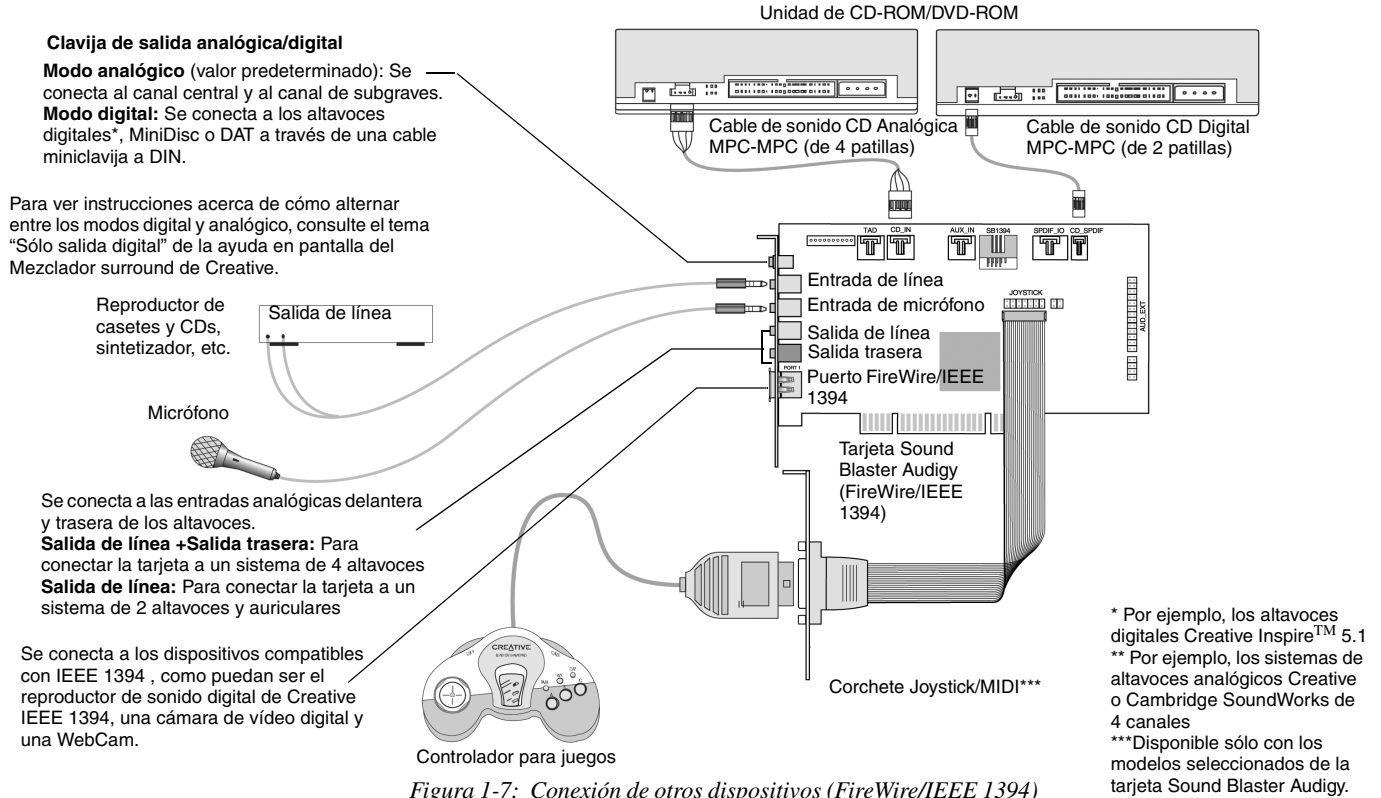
Unidad de CD-ROM/DVD-ROM

Clavija de salida analógica/digital

**Modo analógico** (valor predeterminado): Se conecta al canal central y al canal de subgraves.
**Modo digital:** Se conecta a los altavoces digitales*, MiniDisc o DAT a través de una cable miniclavija a DIN.

Para ver instrucciones acerca de cómo alternar entre los modos digital y analógico, consulte el tema "Sólo salida digital" de la ayuda en pantalla del Mezclador surround de Creative.

Cable de sonido CD Analógica MPC-MPC (de 4 patillas)

Cable de sonido CD Digital MPC-MPC (de 2 patillas)

TAD CD_IN AUX_IN SB1394 SPDIF_IO CD_SPDIF

JOYSTICK

AUD_EXT

Reproductor de casetes y CDs, sintetizador, etc.

Salida de línea

Entrada de línea
Entrada de micrófono
Salida de línea
Salida trasera
PORT 1
Puerto FireWire/IEEE 1394

Micrófono

Tarjeta Sound Blaster Audigy (FireWire/IEEE 1394)

Se conecta a las entradas analógicas delantera y trasera de los altavoces.
**Salida de línea +Salida trasera:** Para conectar la tarjeta a un sistema de 4 altavoces
**Salida de línea:** Para conectar la tarjeta a un sistema de 2 altavoces y auriculares

Se conecta a los dispositivos compatibles con IEEE 1394 , como puedan ser el reproductor de sonido digital de Creative IEEE 1394, una cámara de vídeo digital y una WebCam.

CREATIVE

Corchete Joystick/MIDI***

Controlador para juegos

* Por ejemplo, los altavoces digitales Creative Inspire$^{TM}$ 5.1
** Por ejemplo, los sistemas de altavoces analógicos Creative o Cambridge SoundWorks de 4 canales
***Disponible sólo con los modelos seleccionados de la tarjeta Sound Blaster Audigy.

*Figura 1-7: Conexión de otros dispositivos (FireWire/IEEE 1394)*